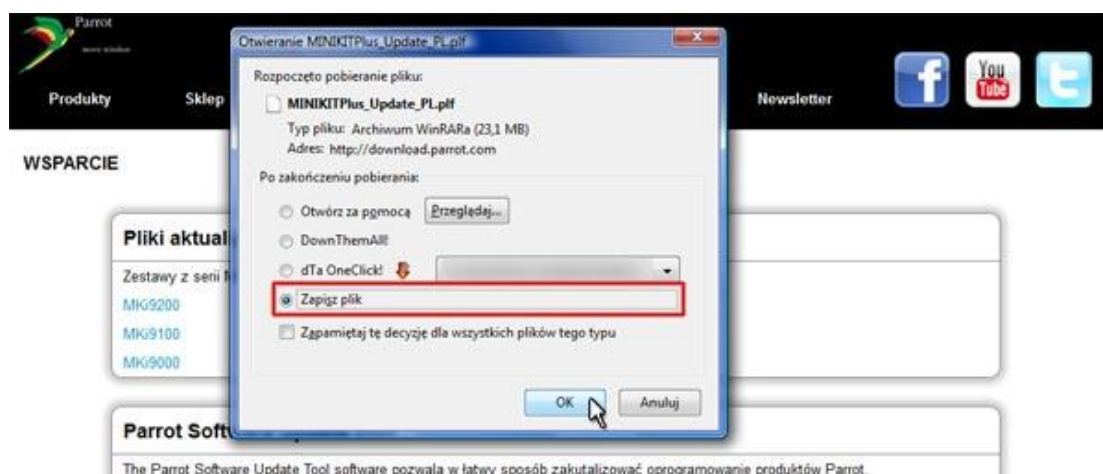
Parrot

Produkty

Sklep

Newsletter

You Tube

WSPARCIE

Pliki aktual

Zestawy z serii

MKi9200

MKi9100

MKi9000

Parrot Soft

The Parrot Software Update Tool software pozwala w łatwy sposób zaktualizować oprogramowanie produktów Parrot.

Otwieranie MINIKITPlus_Update_PL.plf

Rozpoczęto pobieranie pliku:

MINIKITPlus_Update_PL.plf

Typ pliku: Archiwum WinRARa (23,1 MB)

Adres: http://download.parrot.com

Po zakończeniu pobierania:

Otwórz za pomocą

Przeglądaj...

DownThemAll!

dTa OneClick!

Zapisz plik

Zapamiętaj tę decyzję dla wszystkich plików tego typu

OK

Anuluj